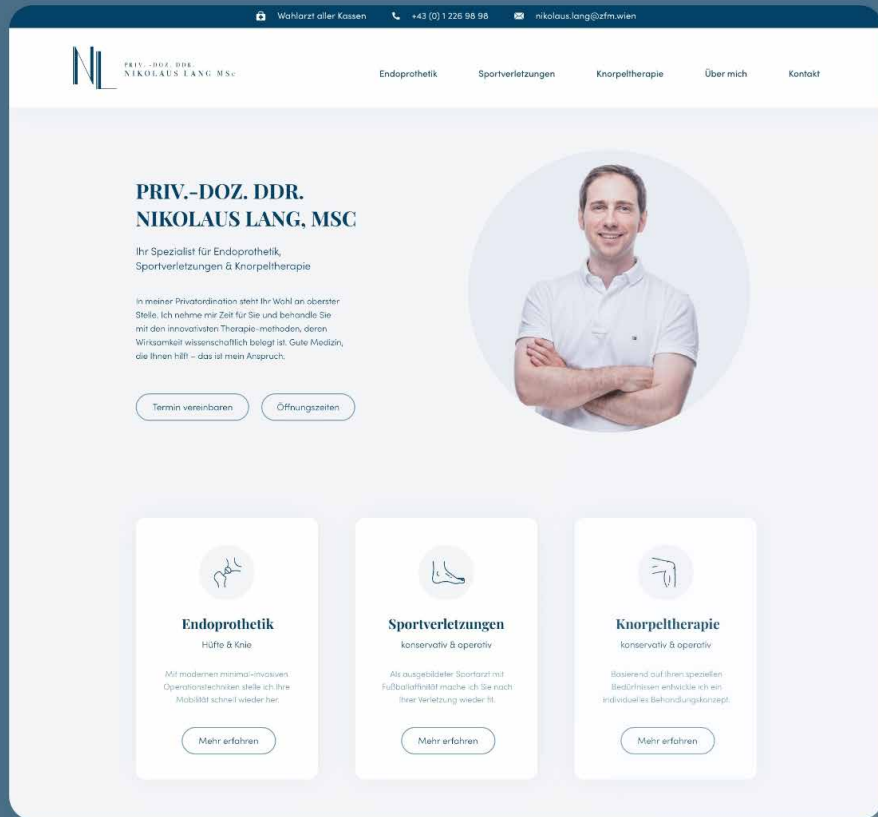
Wahlarzt aller Kassen +43 (0) 1 226 98 98 nikolaus.lang@zfm.wien

NL PRIV.-DOZ. DDR. NIKOLAUS LANG MSc

Endoprothetik Sportverletzungen Knorpeltherapie Über mich Kontakt

PRIV.-DOZ. DDR. NIKOLAUS LANG, MSC

Ihr Spezialist für Endoprothetik, Sportverletzungen & Knorpeltherapie

In meiner Privatordination steht Ihr Wohl an oberster Stelle. Ich nehme mir Zeit für Sie und behandle Sie mit den innovativsten Therapie-methoden, deren Wirksamkeit wissenschaftlich belegt ist. Gute Medizin, die Ihnen hilft – das ist mein Anspruch.

Termin vereinbaren Öffnungszeiten

Endoprothetik
Hüfte & Knie
Mit modernen minimal-invasiven Operationstechniken stelle ich Ihre Mobilität schnell wieder her.
Mehr erfahren

Sportverletzungen
konservativ & operativ
Als ausgebildeter Sportarzt mit Fußballaffinität mache ich Sie nach Ihrer Verletzung wieder fit.
Mehr erfahren

Knorpeltherapie
konservativ & operativ
Basierend auf Ihren speziellen Bedürfnissen entwickle ich ein individuelles Behandlungskonzept.
Mehr erfahren